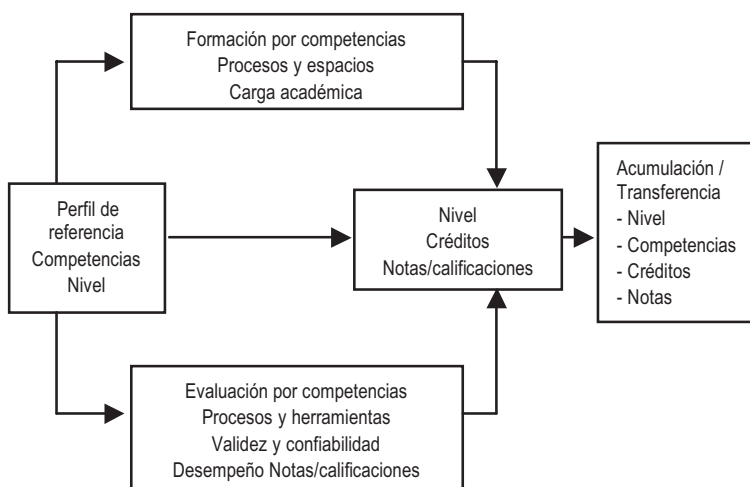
Formación por competencias
Procesos y espacios
Carga académica

Perfil de referencia
Competencias
Nivel

Nivel
Créditos
Notas/calificaciones

Acumulación / Transferencia
- Nivel
- Competencias
- Créditos
- Notas

Evaluación por competencias
Procesos y herramientas
Validez y confiabilidad
Desempeño Notas/calificaciones